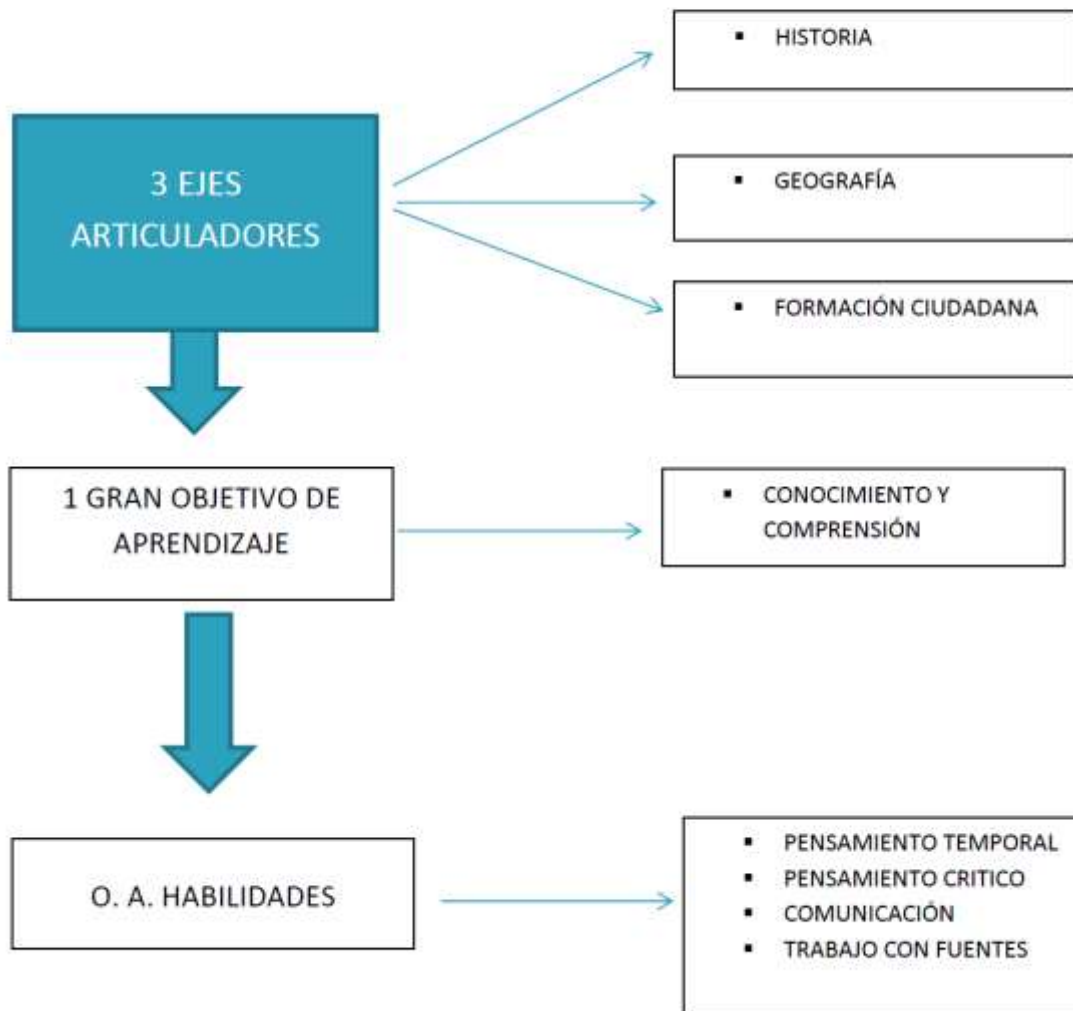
3 EJES ARTICULADORES

▪ HISTORIA

▪ GEOGRAFÍA

▪ FORMACIÓN CIUDADANA

1 GRAN OBJETIVO DE APRENDIZAJE

▪ CONOCIMIENTO Y COMPRENSIÓN

O. A. HABILIDADES

▪ PENSAMIENTO TEMPORAL
▪ PENSAMIENTO CRITICO
▪ COMUNICACIÓN
▪ TRABAJO CON FUENTES